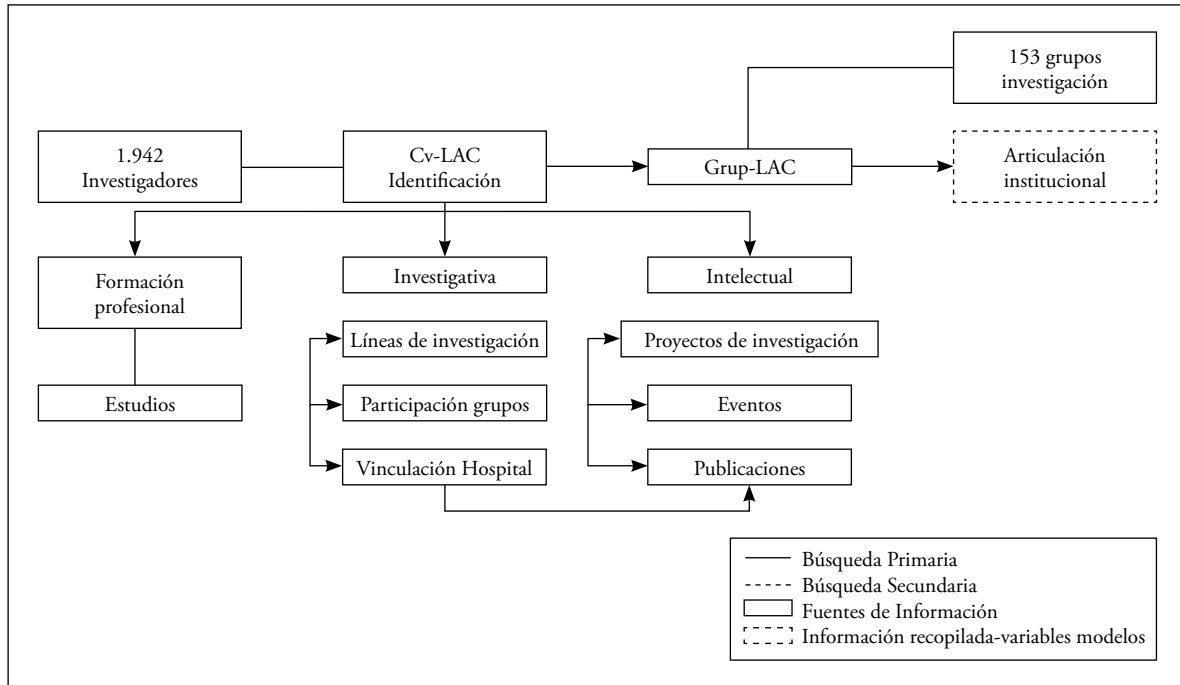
153 grupos investigación

1.942 Investigadores

Cv-LAC Identificación

Grup-LAC

Articulación institucional

Formación profesional

Investigativa

Intelectual

Estudios

Líneas de investigación

Participación grupos

Vinculación Hospital

Proyectos de investigación

Eventos

Publicaciones

Búsqueda Primaria
Búsqueda Secundaria
Fuentes de Información
Información recopilada-variables modelos